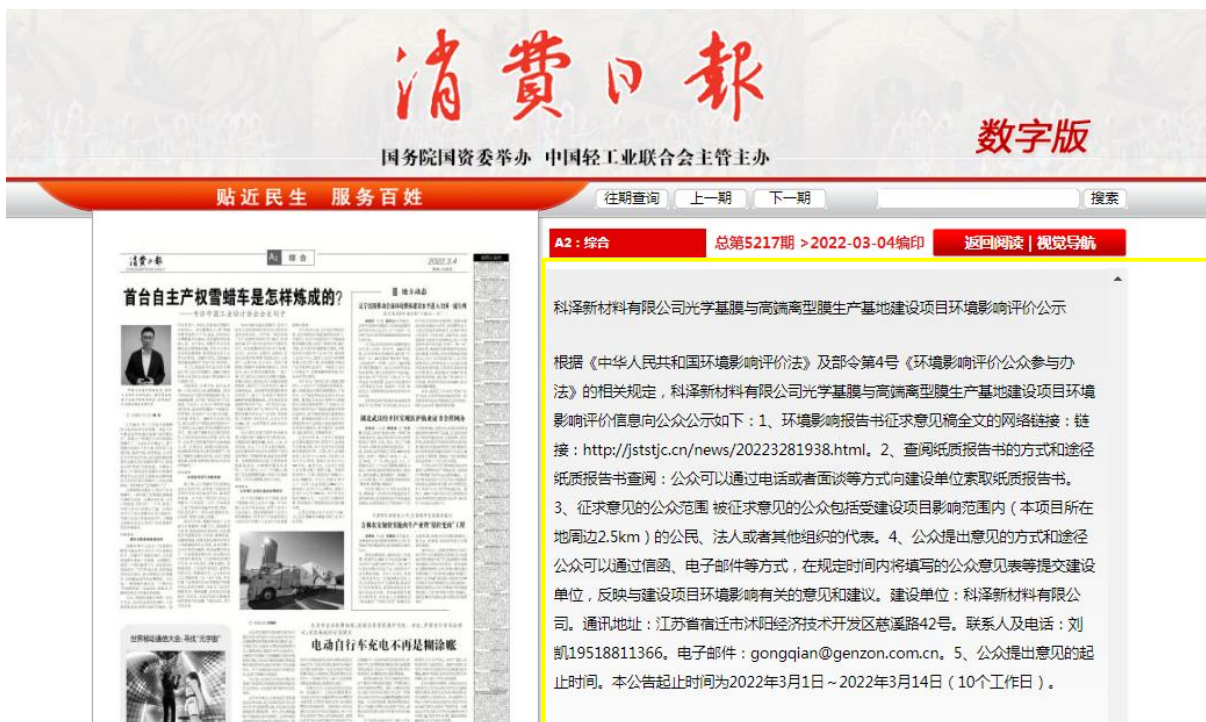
消费日报

数字版

国务院国资委举办 中国轻工业联合会主管主办

贴近民生 服务百姓

往期查询 上一期 下一期 搜索

A2：综合 总第5217期 >2022-03-04编印 返回阅读 | 视觉导航

消费日报 A2 综合 2022.3.4

首台自主产权雪蜡车是怎样炼成的?

电动自行车充电不再是糊涂账

科泽新材料有限公司光学基膜与高端离型膜生产基地建设项目环境影响评价公示

根据《中华人民共和国环境影响评价法》及部令第4号《环境影响评价公众参与办法》的相关规定，科泽新材料有限公司光学基膜与高端离型膜生产基地建设项目环境影响评价信息向公众公示如下：1、环境影响报告书征求意见稿全文的网络链接：链接：http://jststjc.cn/news/20223281938.html。2、查阅纸质报告书的方式和途径纸质报告书查阅：公众可以通过电话或者面谈等方式向建设单位索取纸质报告书。3、征求意见的公众范围 被征求意见的公众包括受建设项目影响范围内（本项目所在地周边2.5km）的公民、法人或者其他组织的代表。4、公众提出意见的方式和途径公众可以通过信函、电子邮件等方式，在规定时间内将填写的公众意见表等提交建设单位，反映与建设项目环境影响有关的意见和建议。建设单位：科泽新材料有限公司。通讯地址：江苏省宿迁市沭阳经济技术开发区慈溪路42号。联系人及电话：刘凯19518811366。电子邮件：gongqian@genzon.com.cn。5、公众提出意见的起止时间。本公告起止时间为2022年3月1日～2022年3月14日（10个工作日）。